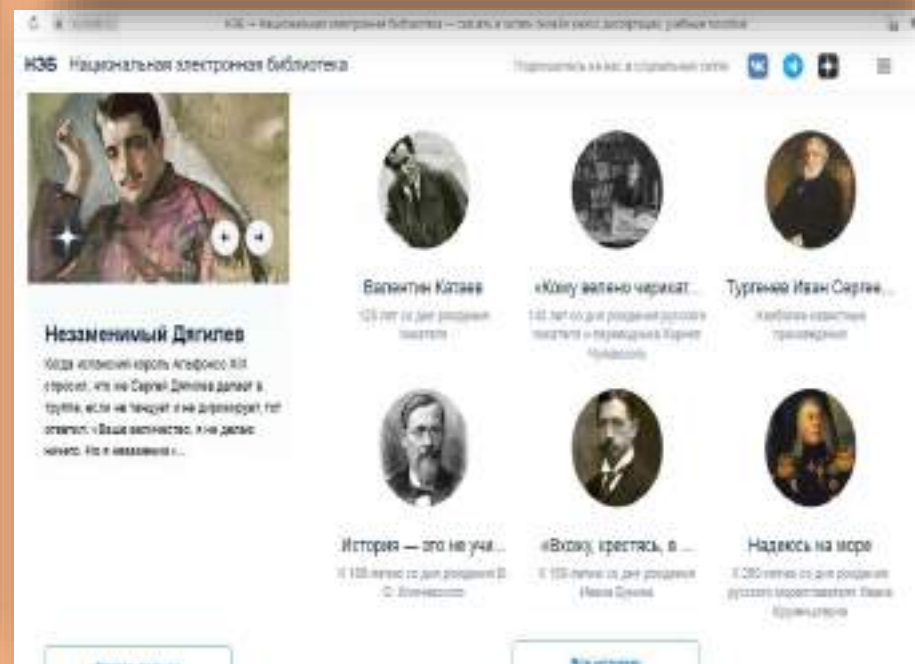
НЭБ — Национальная электронная библиотека — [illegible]

НЭБ Национальная электронная библиотека

Подписаться на нас в социальных сетях

Незаменимый Дягилев

Когда испанский король Альфонсо XIII спросил, что же Сергей Дягилев делает в труппе, если не танцует и не дирижирует, тот ответил: «Ваше величество, я не делаю ничего. Но я незаменим»...

Валентин Катаев

125 лет со дня рождения писателя

«Кому велено чирикать...

140 лет со дня рождения русского писателя и переводчика Корнея Чуковского

Тургенев Иван Сергее...

Наиболее известные произведения

История — это не уча...

К 180-летию со дня рождения В. О. Ключевского

«Вхожу, крестясь, в ...

К 150-летию со дня рождения Ивана Бунина

Надеюсь на море

К 280-летию со дня рождения русского мореплавателя Ивана Крузенштерна

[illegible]

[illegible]